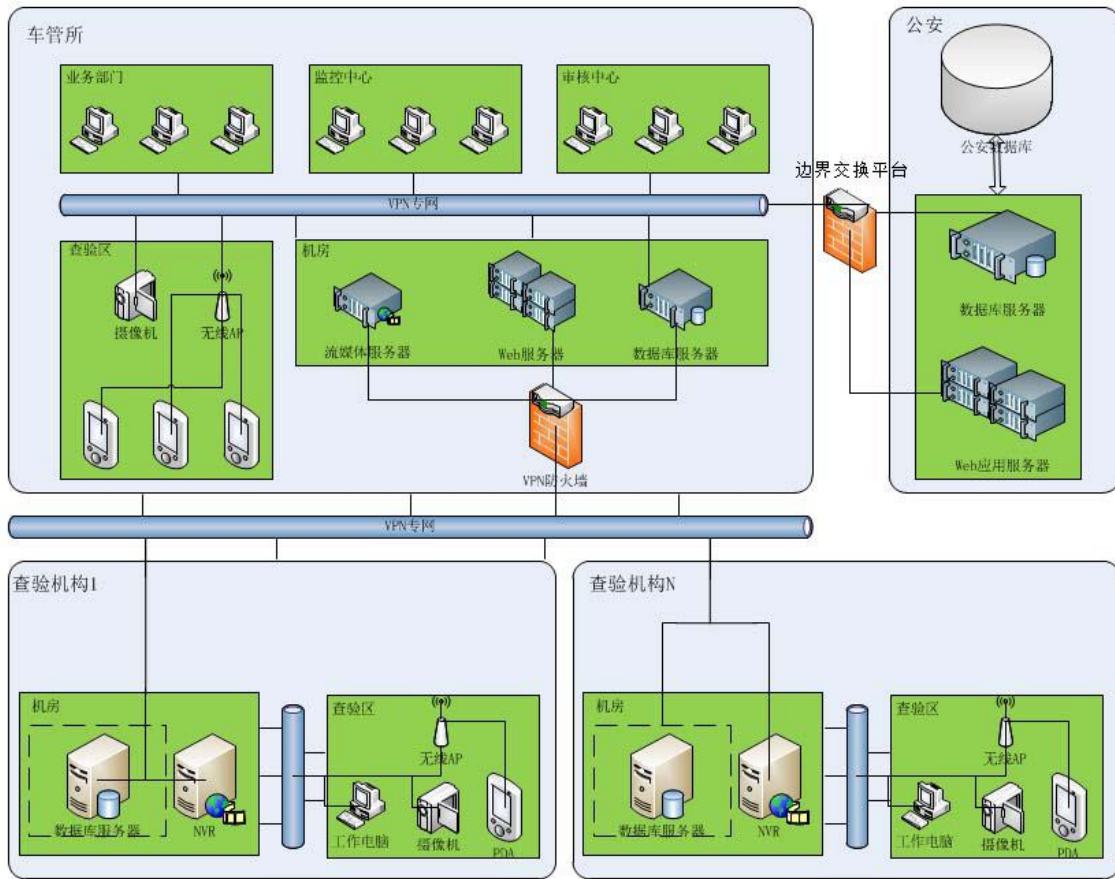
车管所

业务部门

监控中心

审核中心

公安

公安数据库

边界交换平台

VPN专网

查验区

摄像机

无线AP

机房

流媒体服务器

Web服务器

数据库服务器

数据库服务器

Web应用服务器

VPN防火墙

VPN专网

查验机构1

机房

数据库服务器

NVR

查验区

无线AP

工作电脑

摄像机

PDA

查验机构N

机房

数据库服务器

NVR

查验区

无线AP

工作电脑

摄像机

PDA